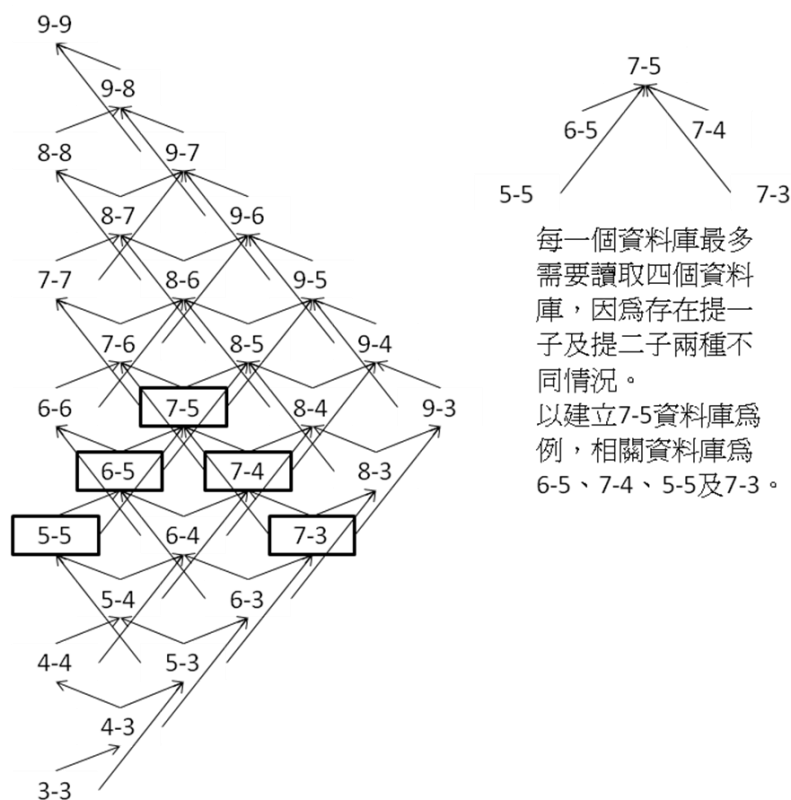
9-9

9-8

8-8 9-7

8-7 9-6

7-7 8-6 9-5

7-6 8-5 9-4

6-6 7-5 8-4 9-3

6-5 7-4 8-3

5-5 6-4 7-3

5-4 6-3

4-4 5-3

4-3

3-3

7-5

6-5 7-4

5-5 7-3

每一個資料庫最多需要讀取四個資料庫，因爲存在提一子及提二子兩種不同情況。
以建立7-5資料庫爲例，相關資料庫爲6-5、7-4、5-5及7-3。